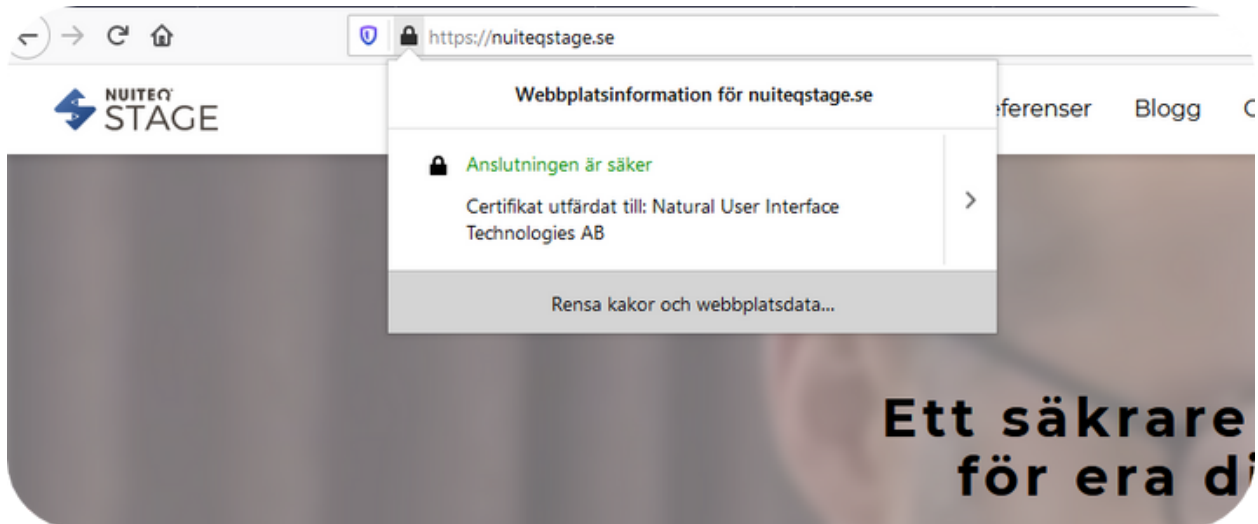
https://nuiteqstage.se

NUITEQ STAGE

Webbplatsinformation för nuiteqstage.se

Anslutningen är säker

Certifikat utfärdat till: Natural User Interface Technologies AB

Rensa kakor och webbplatsdata...

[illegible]eferenser Blogg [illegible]

Ett säkrare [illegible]
för era di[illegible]